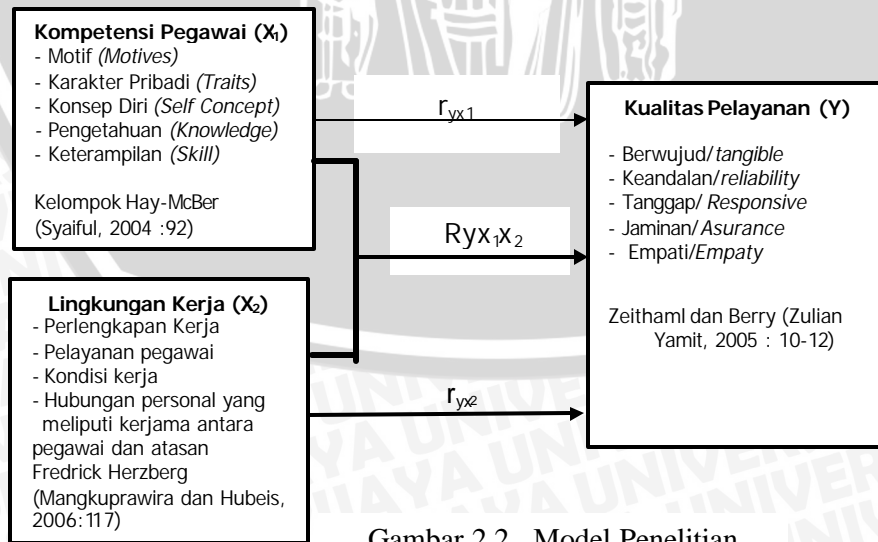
**Kompetensi Pegawai ($X_1$)**
- Motif *(Motives)*
- Karakter Pribadi *(Traits)*
- Konsep Diri *(Self Concept)*
- Pengetahuan *(Knowledge)*
- Keterampilan *(Skill)*

Kelompok Hay-McBer
(Syaiful, 2004 :92)

$r_{yx1}$

$Ryx_1x_2$

$r_{yx2}$

**Kualitas Pelayanan (Y)**

- Berwujud/*tangible*
- Keandalan/*reliability*
- Tanggap/ *Responsive*
- Jaminan/ *Asurance*
- Empati/*Empaty*

Zeithaml dan Berry (Zulian Yamit, 2005 : 10-12)

**Lingkungan Kerja ($X_2$)**
- Perlengkapan Kerja
- Pelayanan pegawai
- Kondisi kerja
- Hubungan personal yang meliputi kerjama antara pegawai dan atasan
Fredrick Herzberg
(Mangkuprawira dan Hubeis, 2006:117)

Gambar 2.2 Model Penelitian